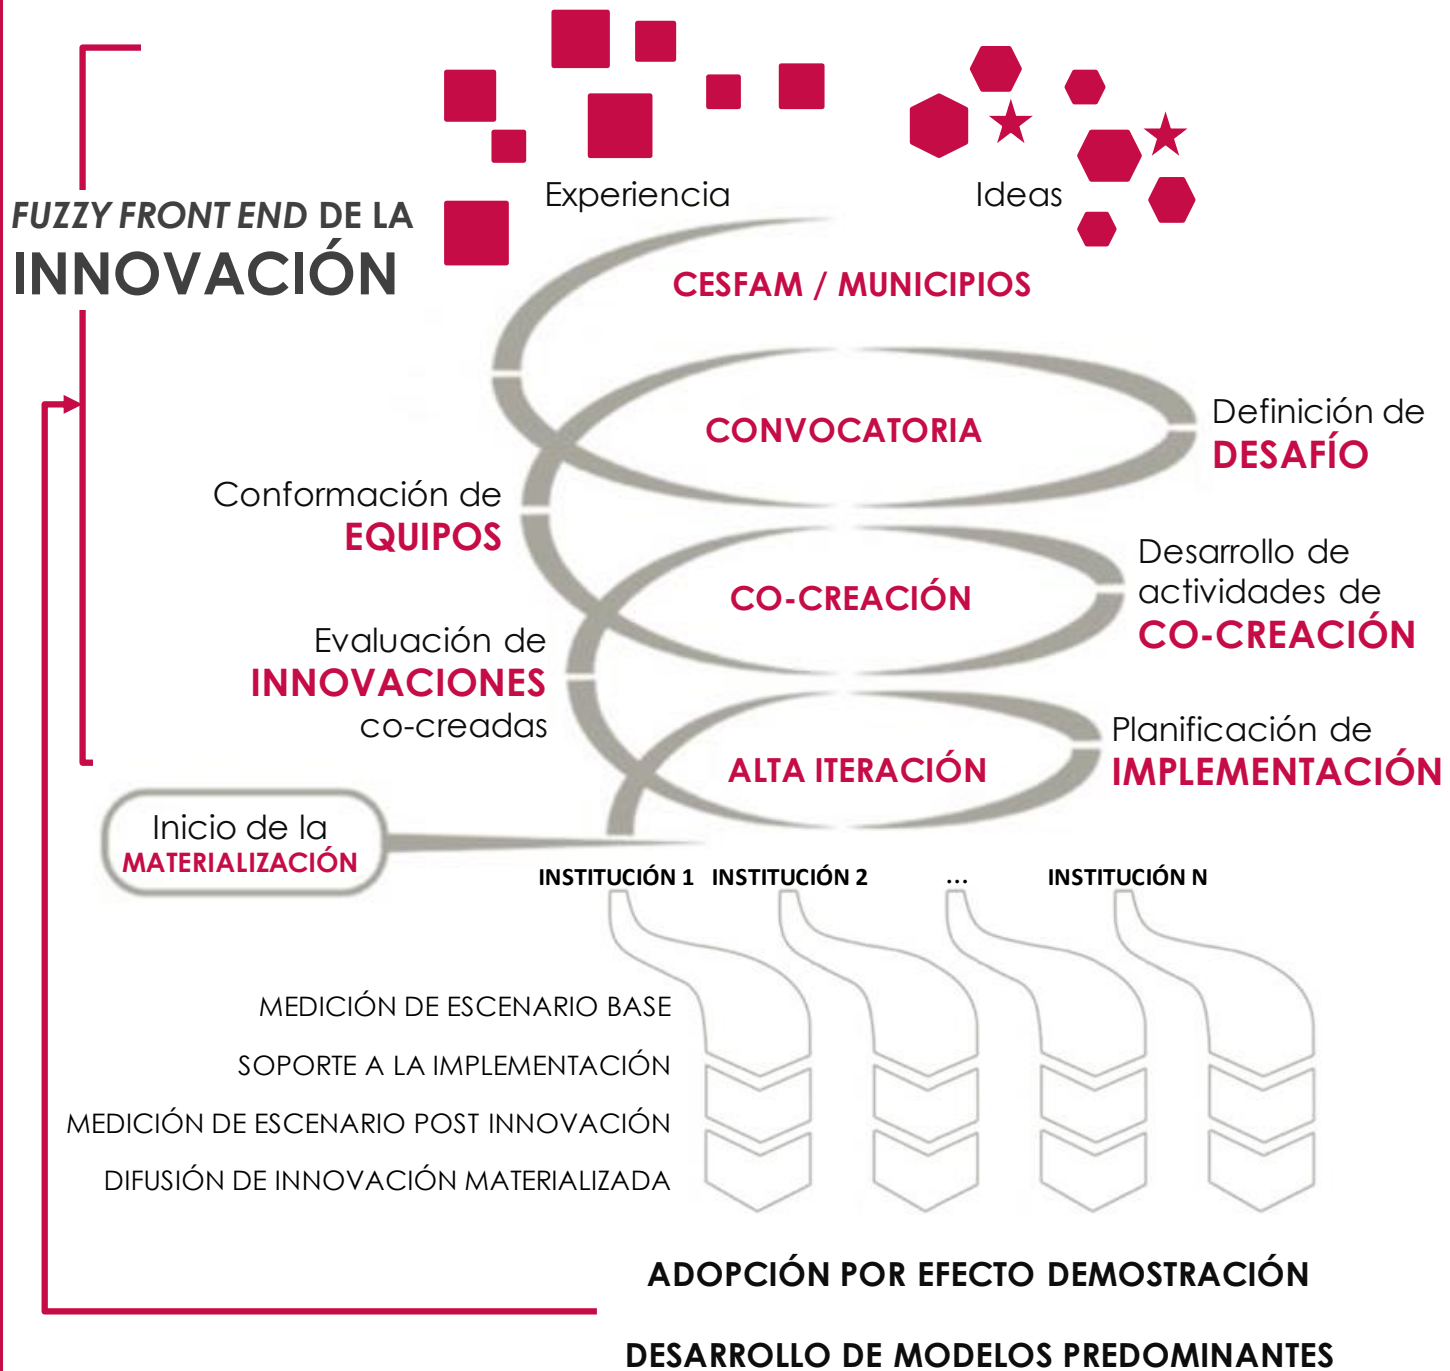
FUZZY FRONT END DE LA INNOVACIÓN

Experiencia

Ideas

CESFAM / MUNICIPIOS

CONVOCATORIA

Definición de DESAFÍO

Conformación de EQUIPOS

CO-CREACIÓN

Desarrollo de actividades de CO-CREACIÓN

Evaluación de INNOVACIONES co-creadas

ALTA ITERACIÓN

Planificación de IMPLEMENTACIÓN

Inicio de la MATERIALIZACIÓN

INSTITUCIÓN 1 INSTITUCIÓN 2 … INSTITUCIÓN N

MEDICIÓN DE ESCENARIO BASE

SOPORTE A LA IMPLEMENTACIÓN

MEDICIÓN DE ESCENARIO POST INNOVACIÓN

DIFUSIÓN DE INNOVACIÓN MATERIALIZADA

ADOPCIÓN POR EFECTO DEMOSTRACIÓN

DESARROLLO DE MODELOS PREDOMINANTES